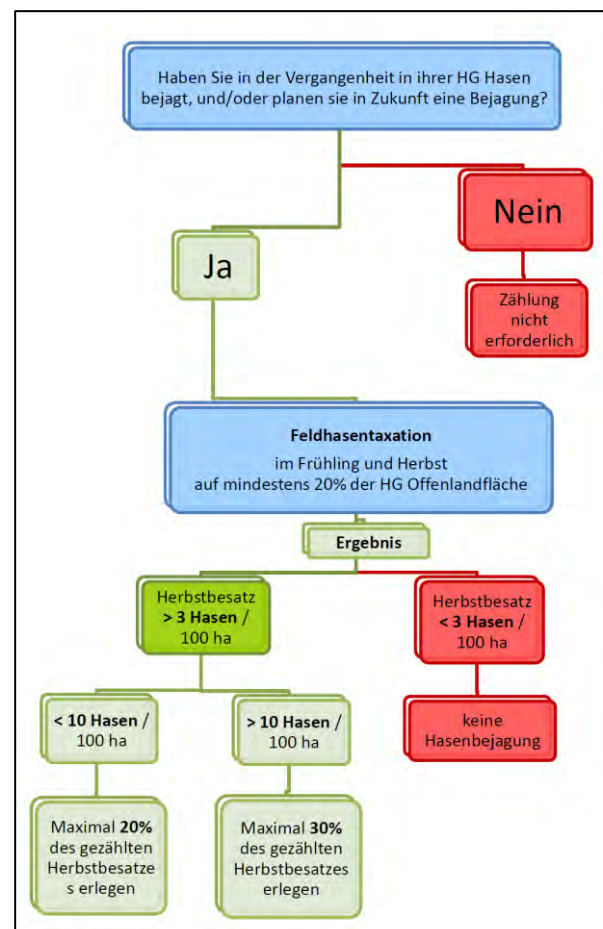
Haben Sie in der Vergangenheit in ihrer HG Hasen bejagt, und/oder planen sie in Zukunft eine Bejagung?

Nein

Zählung nicht erforderlich

Ja

**Feldhasentaxation**
im Frühling und Herbst auf mindestens 20% der HG Offenlandfläche

**Ergebnis**

Herbstbesatz **> 3 Hasen** / 100 ha

Herbstbesatz **< 3 Hasen** / 100 ha

keine Hasenbejagung

**< 10 Hasen** / 100 ha

**> 10 Hasen** / 100 ha

Maximal **20%** des gezählten Herbstbesatzes erlegen

Maximal **30%** des gezählten Herbstbesatzes erlegen